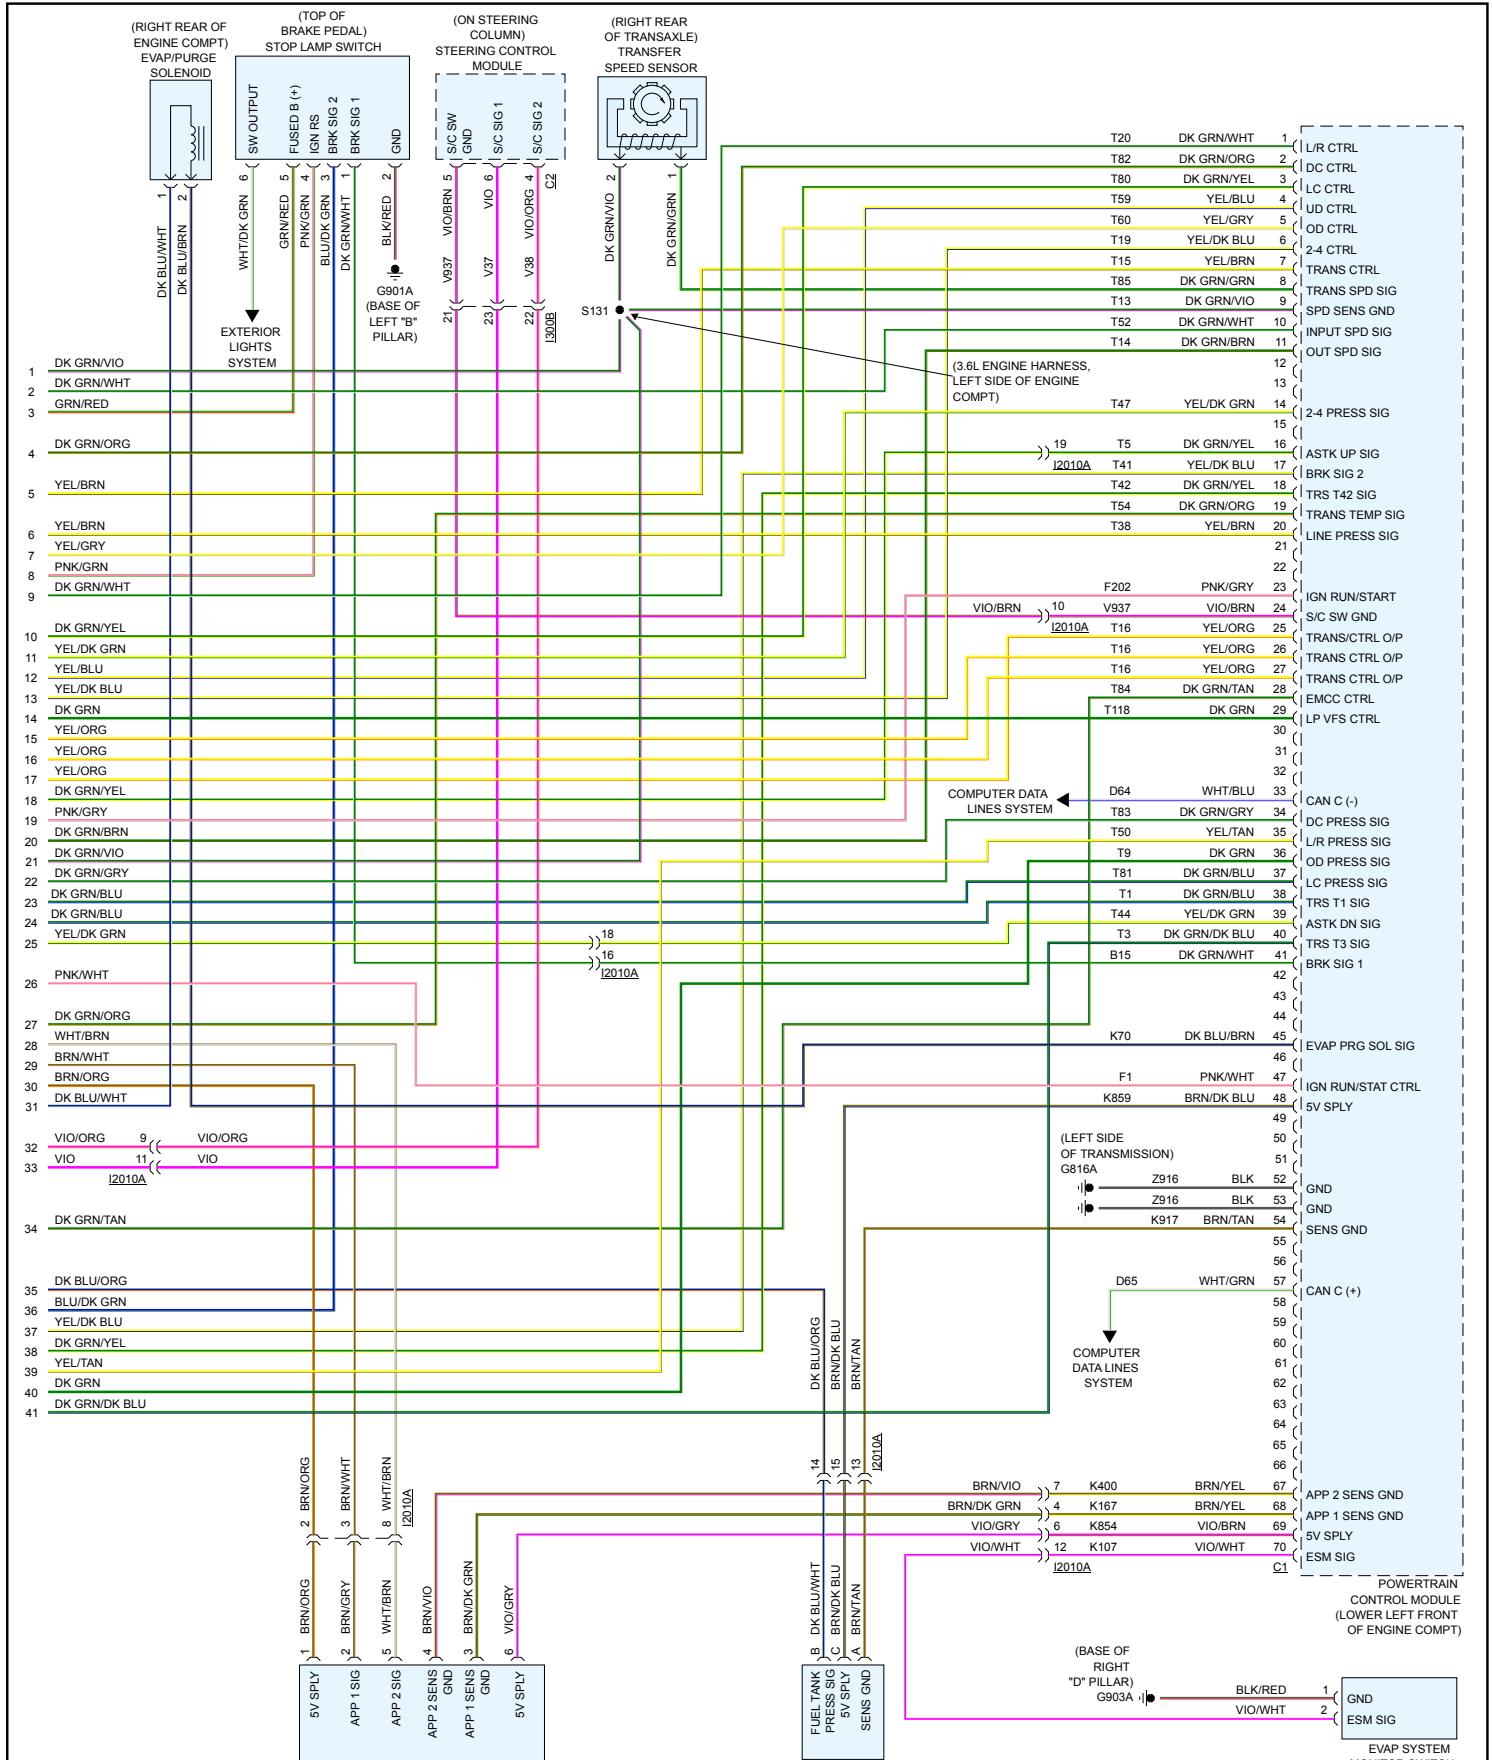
(RIGHT REAR OF ENGINE COMPT) EVAP/PURGE SOLENOID

(TOP OF BRAKE PEDAL) STOP LAMP SWITCH

(ON STEERING COLUMN) STEERING CONTROL MODULE

(RIGHT REAR OF TRANSAXLE) TRANSFER SPEED SENSOR

SW OUTPUT 6 WHT/DK GRN
FUSED B (+) 5 GRN/RED
IGN RS 4 PNK/GRN
BRK SIG 2 3 BLU/DK GRN
BRK SIG 1 1 DK GRN/WHT
GND 2 BLK/RED

1 DK BLU/WHT
2 DK BLU/BRN

S/C SW GND 5 VIO/BRN V937 21
S/C SIG 1 6 VIO V37 23
S/C SIG 2 4 VIO/ORG V38 22
C2
I300B

2 DK GRN/VIO
1 DK GRN/GRN

G901A (BASE OF LEFT "B" PILLAR)

EXTERIOR LIGHTS SYSTEM

S131

(3.6L ENGINE HARNESS, LEFT SIDE OF ENGINE COMPT)

| Circuit | Color | Pin | Function |
|---|---|---|---|
| T20 | DK GRN/WHT | 1 | L/R CTRL |
| T82 | DK GRN/ORG | 2 | DC CTRL |
| T80 | DK GRN/YEL | 3 | LC CTRL |
| T59 | YEL/BLU | 4 | UD CTRL |
| T60 | YEL/GRY | 5 | OD CTRL |
| T19 | YEL/DK BLU | 6 | 2-4 CTRL |
| T15 | YEL/BRN | 7 | TRANS CTRL |
| T85 | DK GRN/GRN | 8 | TRANS SPD SIG |
| T13 | DK GRN/VIO | 9 | SPD SENS GND |
| T52 | DK GRN/WHT | 10 | INPUT SPD SIG |
| T14 | DK GRN/BRN | 11 | OUT SPD SIG |
| | | 12 | |
| | | 13 | |
| T47 | YEL/DK GRN | 14 | 2-4 PRESS SIG |
| | | 15 | |
| T5 | DK GRN/YEL | 16 | ASTK UP SIG |
| T41 | YEL/DK BLU | 17 | BRK SIG 2 |
| T42 | DK GRN/YEL | 18 | TRS T42 SIG |
| T54 | DK GRN/ORG | 19 | TRANS TEMP SIG |
| T38 | YEL/BRN | 20 | LINE PRESS SIG |
| | | 21 | |
| | | 22 | |
| F202 | PNK/GRY | 23 | IGN RUN/START |
| V937 | VIO/BRN | 24 | S/C SW GND |
| T16 | YEL/ORG | 25 | TRANS/CTRL O/P |
| T16 | YEL/ORG | 26 | TRANS CTRL O/P |
| T16 | YEL/ORG | 27 | TRANS CTRL O/P |
| T84 | DK GRN/TAN | 28 | EMCC CTRL |
| T118 | DK GRN | 29 | LP VFS CTRL |
| | | 30 | |
| | | 31 | |
| | | 32 | |
| D64 | WHT/BLU | 33 | CAN C (-) |
| T83 | DK GRN/GRY | 34 | DC PRESS SIG |
| T50 | YEL/TAN | 35 | L/R PRESS SIG |
| T9 | DK GRN | 36 | OD PRESS SIG |
| T81 | DK GRN/BLU | 37 | LC PRESS SIG |
| T1 | DK GRN/BLU | 38 | TRS T1 SIG |
| T44 | YEL/DK GRN | 39 | ASTK DN SIG |
| T3 | DK GRN/DK BLU | 40 | TRS T3 SIG |
| B15 | DK GRN/WHT | 41 | BRK SIG 1 |
| | | 42 | |
| | | 43 | |
| | | 44 | |
| K70 | DK BLU/BRN | 45 | EVAP PRG SOL SIG |
| | | 46 | |
| F1 | PNK/WHT | 47 | IGN RUN/STAT CTRL |
| K859 | BRN/DK BLU | 48 | 5V SPLY |
| | | 49 | |
| | | 50 | |
| | | 51 | |
| Z916 | BLK | 52 | GND |
| Z916 | BLK | 53 | GND |
| K917 | BRN/TAN | 54 | SENS GND |
| | | 55 | |
| | | 56 | |
| D65 | WHT/GRN | 57 | CAN C (+) |
| | | 58–66 | |
| K400 | BRN/YEL | 67 | APP 2 SENS GND |
| K167 | BRN/YEL | 68 | APP 1 SENS GND |
| K854 | VIO/BRN | 69 | 5V SPLY |
| K107 | VIO/WHT | 70 | ESM SIG |

C1

19 I2010A
VIO/BRN 10 I2010A

COMPUTER DATA LINES SYSTEM

(LEFT SIDE OF TRANSMISSION) G816A

COMPUTER DATA LINES SYSTEM

| Pin | Color |
|---|---|
| 1 | DK GRN/VIO |
| 2 | DK GRN/WHT |
| 3 | GRN/RED |
| 4 | DK GRN/ORG |
| 5 | YEL/BRN |
| 6 | YEL/BRN |
| 7 | YEL/GRY |
| 8 | PNK/GRN |
| 9 | DK GRN/WHT |
| 10 | DK GRN/YEL |
| 11 | YEL/DK GRN |
| 12 | YEL/BLU |
| 13 | YEL/DK BLU |
| 14 | DK GRN |
| 15 | YEL/ORG |
| 16 | YEL/ORG |
| 17 | YEL/ORG |
| 18 | DK GRN/YEL |
| 19 | PNK/GRY |
| 20 | DK GRN/BRN |
| 21 | DK GRN/VIO |
| 22 | DK GRN/GRY |
| 23 | DK GRN/BLU |
| 24 | DK GRN/BLU |
| 25 | YEL/DK GRN |
| 26 | PNK/WHT |
| 27 | DK GRN/ORG |
| 28 | WHT/BRN |
| 29 | BRN/WHT |
| 30 | BRN/ORG |
| 31 | DK BLU/WHT |
| 32 | VIO/ORG |
| 33 | VIO |
| 34 | DK GRN/TAN |
| 35 | DK BLU/ORG |
| 36 | BLU/DK GRN |
| 37 | YEL/DK BLU |
| 38 | DK GRN/YEL |
| 39 | YEL/TAN |
| 40 | DK GRN |
| 41 | DK GRN/DK BLU |

18
16 I2010A

9 VIO/ORG
11 VIO
I2010A

BRN/ORG 2, BRN/WHT 3, WHT/BRN 8 I2010A

DK BLU/ORG 14, BRN/DK BLU 15, BRN/TAN 13 I2010A

BRN/VIO 7
BRN/DK GRN 4
VIO/GRY 6
VIO/WHT 12
I2010A

POWERTRAIN CONTROL MODULE (LOWER LEFT FRONT OF ENGINE COMPT)

1 BRN/ORG 5V SPLY
2 BRN/GRY APP 1 SIG
5 WHT/BRN APP 2 SIG
4 BRN/VIO APP 2 SENS GND
3 BRN/DK GRN APP 1 SENS GND
6 VIO/GRY 5V SPLY

B DK BLU/WHT FUEL TANK PRESS SIG
C BRN/DK BLU 5V SPLY
A BRN/TAN SENS GND

(BASE OF RIGHT "D" PILLAR) G903A

BLK/RED 1 GND
VIO/WHT 2 ESM SIG

EVAP SYSTEM